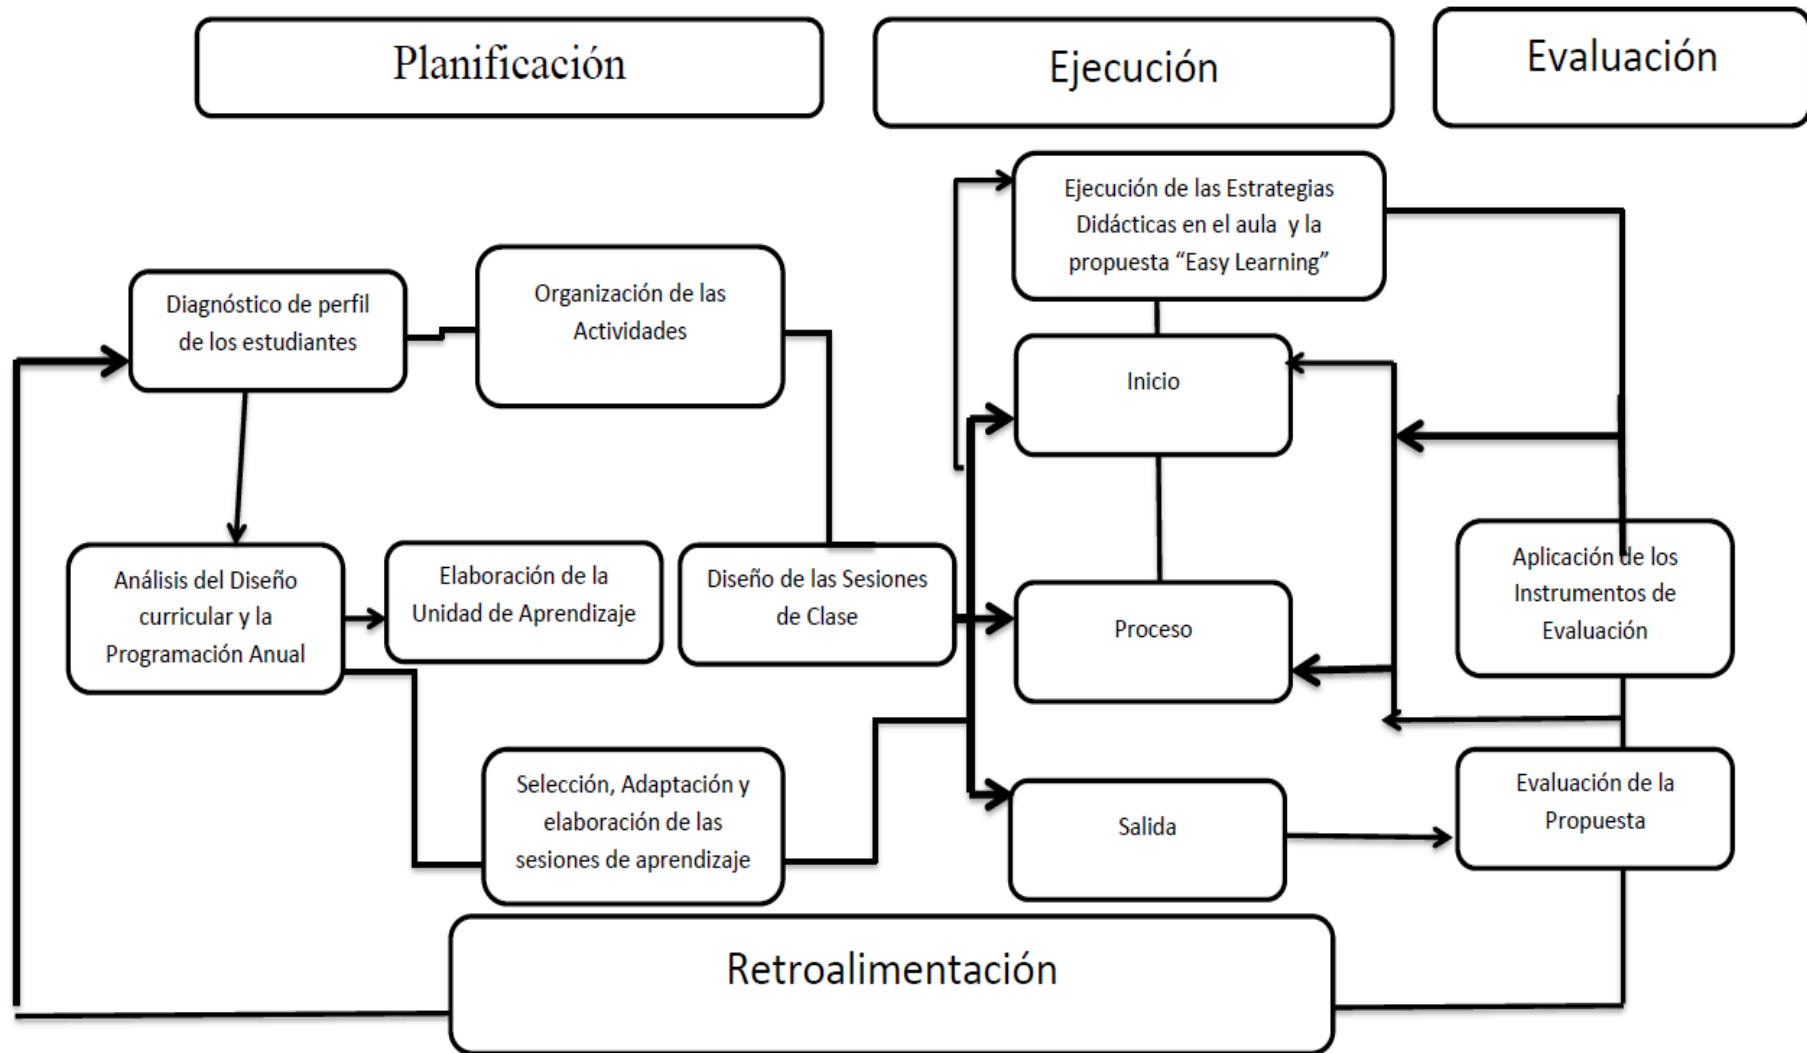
Planificación

Ejecución

Evaluación

Ejecución de las Estrategias Didácticas en el aula y la propuesta “Easy Learning”

Diagnóstico de perfil de los estudiantes

Organización de las Actividades

Inicio

Análisis del Diseño curricular y la Programación Anual

Elaboración de la Unidad de Aprendizaje

Diseño de las Sesiones de Clase

Proceso

Aplicación de los Instrumentos de Evaluación

Selección, Adaptación y elaboración de las sesiones de aprendizaje

Salida

Evaluación de la Propuesta

Retroalimentación